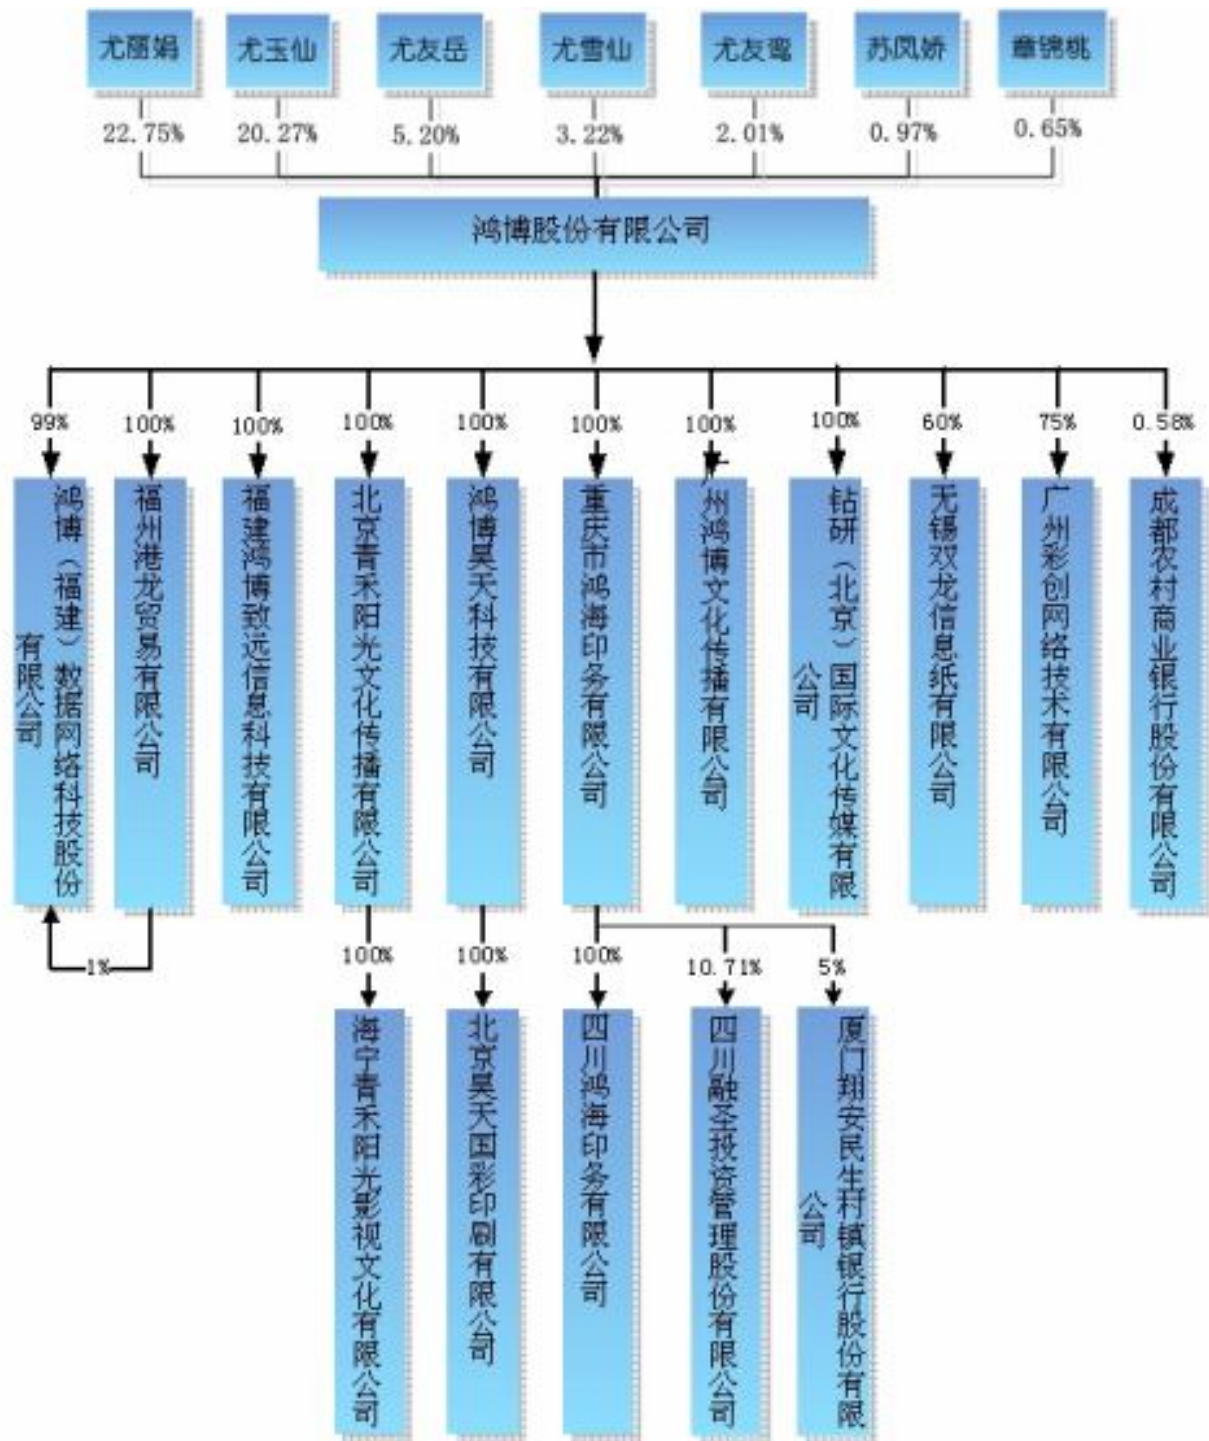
尤丽娟
22.75%

尤玉仙
20.27%

尤友岳
5.20%

尤雪仙
3.22%

尤友鸾
2.01%

苏凤娇
0.97%

章锦桃
0.65%

鸿博股份有限公司

99%
鸿博（福建）数据网络科技股份有限公司

100%
福州港龙贸易有限公司

1%

100%
福建鸿博致远信息科技有限公司

100%
北京青禾阳光文化传播有限公司

100%
海宁青禾阳光影视文化有限公司

100%
鸿博昊天科技有限公司

100%
北京昊天国彩印刷有限公司

100%
重庆市鸿海印务有限公司

100%
四川鸿海印务有限公司

10.71%
四川融圣投资管理股份有限公司

5%
厦门翔安民生村镇银行股份有限公司

100%
广州鸿博文化传播有限公司

100%
钻研（北京）国际文化传媒有限公司

60%
无锡双龙信息纸有限公司

75%
广州彩创网络技术有限公司

0.58%
成都农村商业银行股份有限公司